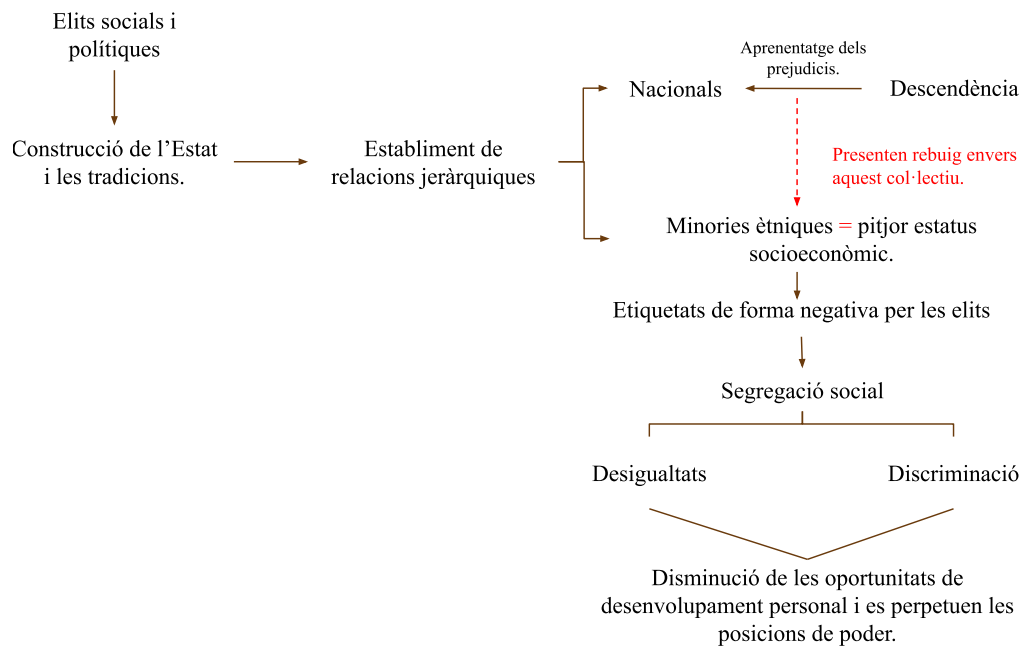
Elits socials i polítiques

Construcció de l’Estat i les tradicions.

Establiment de relacions jeràrquiques

Aprenentatge dels prejudicis.

Nacionals

Descendència

Presenten rebuig envers aquest col·lectiu.

Minories ètniques = pitjor estatus socioeconòmic.

Etiquetats de forma negativa per les elits

Segregació social

Desigualtats

Discriminació

Disminució de les oportunitats de desenvolupament personal i es perpetuen les posicions de poder.